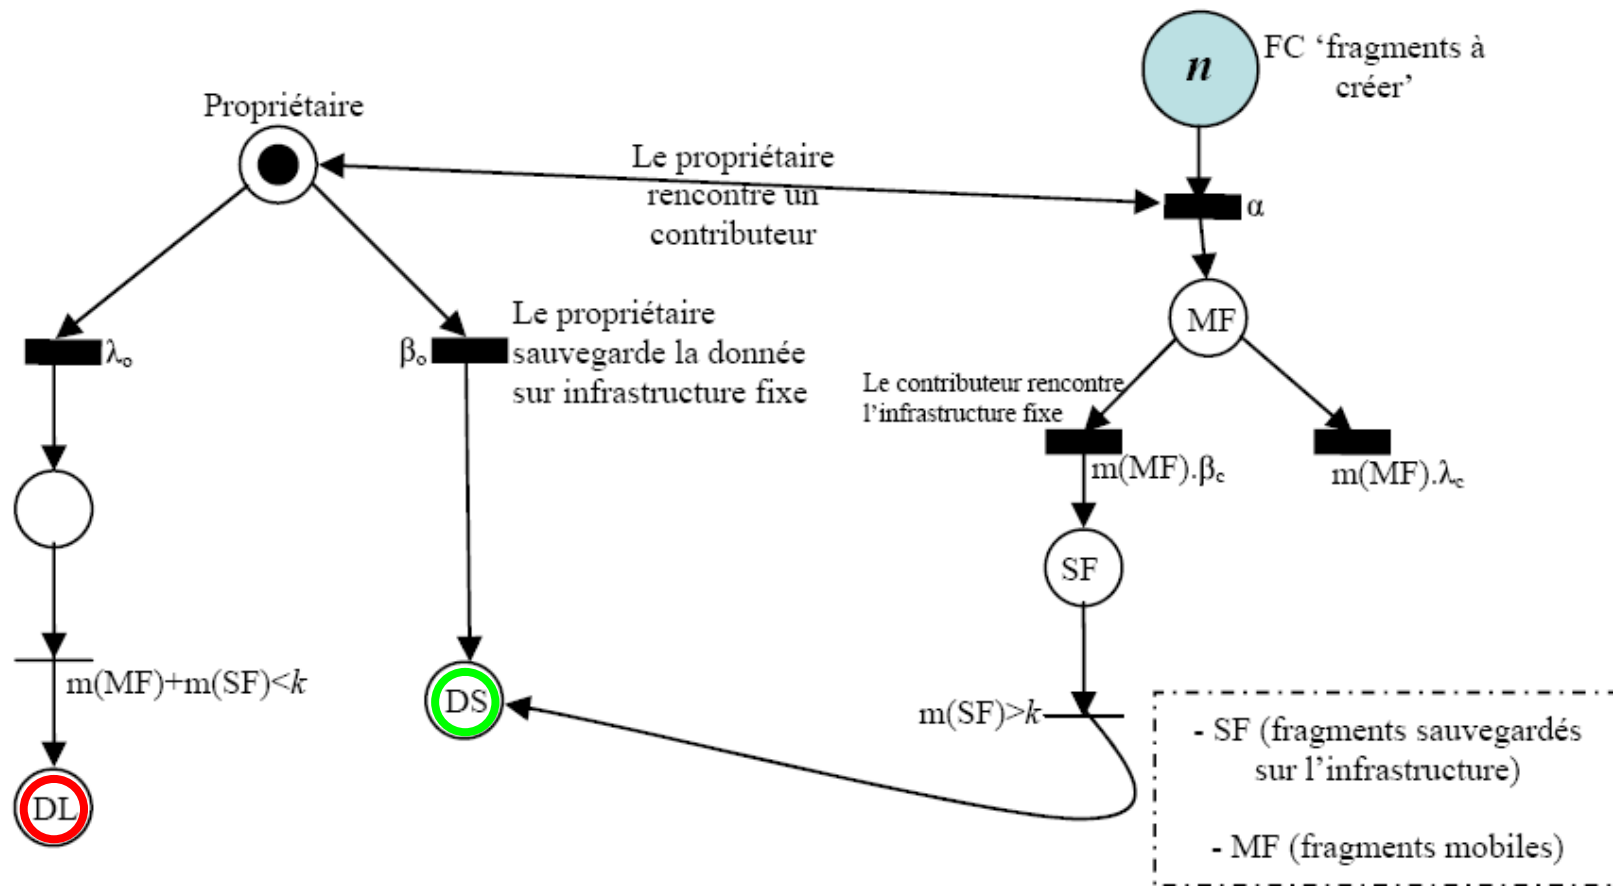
$n$

FC ‘fragments à créer’

Propriétaire

Le propriétaire rencontre un contributeur

$\alpha$

MF

$\lambda_o$

$\beta_o$

Le propriétaire sauvegarde la donnée sur infrastructure fixe

Le contributeur rencontre l’infrastructure fixe

m(MF).$\beta_c$

m(MF).$\lambda_c$

SF

m(MF)+m(SF)<$k$

DS

m(SF)>$k$

DL

- SF (fragments sauvegardés sur l’infrastructure)

- MF (fragments mobiles)